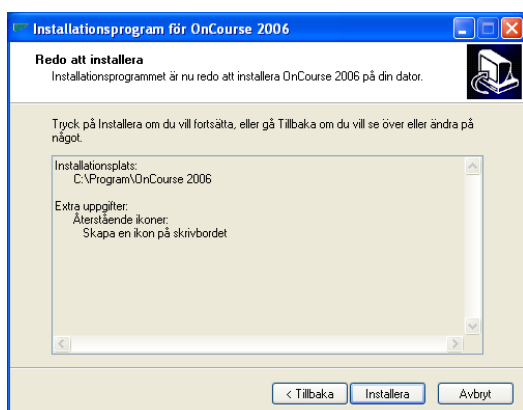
Installationsprogram för OnCourse 2006

Redo att installera
Installationsprogrammet är nu redo att installera OnCourse 2006 på din dator.

Tryck på Installera om du vill fortsätta, eller gå Tillbaka om du vill se över eller ändra på något.

Installationsplats:
C:\Program\OnCourse 2006

Extra uppgifter:
Återstående ikoner:
Skapa en ikon på skrivbordet

< Tillbaka
Installera
Avbryt